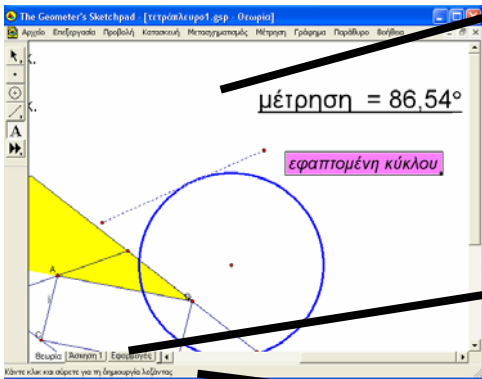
The Geometer's Sketchpad - [τετράπλευρο1.gsp - Θεωρία]

Αρχείο Επεξεργασία Προβολή Κατασκευή Μετασχηματισμός Μέτρηση Γράφημα Παράθυρο Βοήθεια

A

μέτρηση = 86,54°

εφαπτομένη κύκλου

A

C

Θεωρία Άσκηση 1 Εφαρμογές

Κάντε κλικ και σύρετε για τη δημιουργία λεζάντας